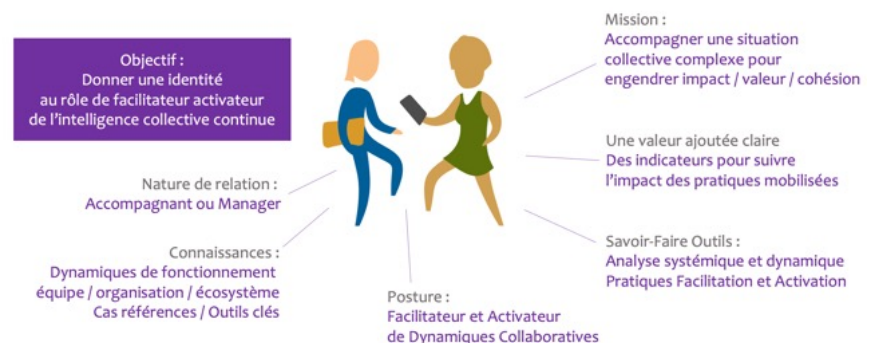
Objectif :
Donner une identité au rôle de facilitateur activateur de l'intelligence collective continue

Mission :
Accompagner une situation collective complexe pour engendrer impact / valeur / cohésion

Une valeur ajoutée claire
Des indicateurs pour suivre l'impact des pratiques mobilisées

Nature de relation :
Accompagnant ou Manager

Connaissances :
Dynamiques de fonctionnement équipe / organisation / écosystème
Cas références / Outils clés

Savoir-Faire Outils :
Analyse systémique et dynamique
Pratiques Facilitation et Activation

Posture :
Facilitateur et Activateur de Dynamiques Collaboratives